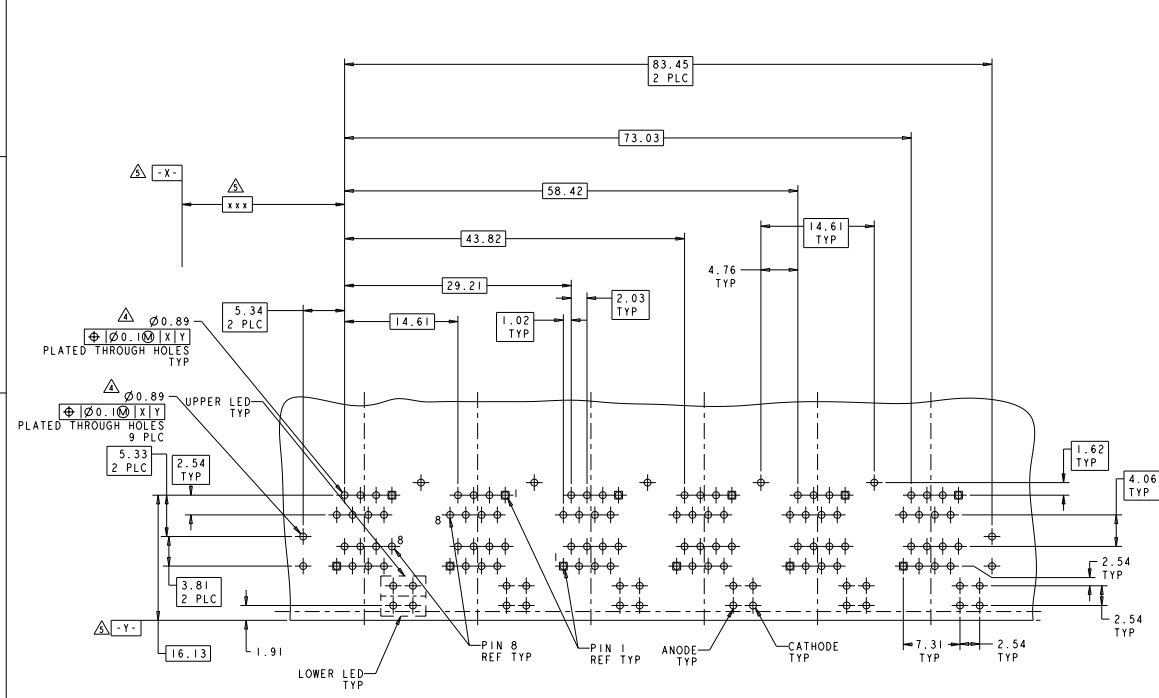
83.45
2 PLC

73.03

5 -X-

5
xxx

58.42

14.61
TYP

43.82

4.76
TYP

29.21

2.03
TYP

5.34
2 PLC

14.61

1.02
TYP

4 Ø0.89
$\oplus$ Ø0.1Ⓜ X Y
PLATED THROUGH HOLES
TYP

4 Ø0.89
$\oplus$ Ø0.1Ⓜ X Y
PLATED THROUGH HOLES
9 PLC

UPPER LED
TYP

5.33
2 PLC

2.54
TYP

1.62
TYP

4.06
TYP

8

8

1

3.81
2 PLC

2.54
TYP

5 -Y-

16.13

1.91

LOWER LED
TYP

PIN 8
REF TYP

PIN 1
REF TYP

ANODE
TYP

CATHODE
TYP

7.31
TYP

2.54
TYP

2.54
TYP